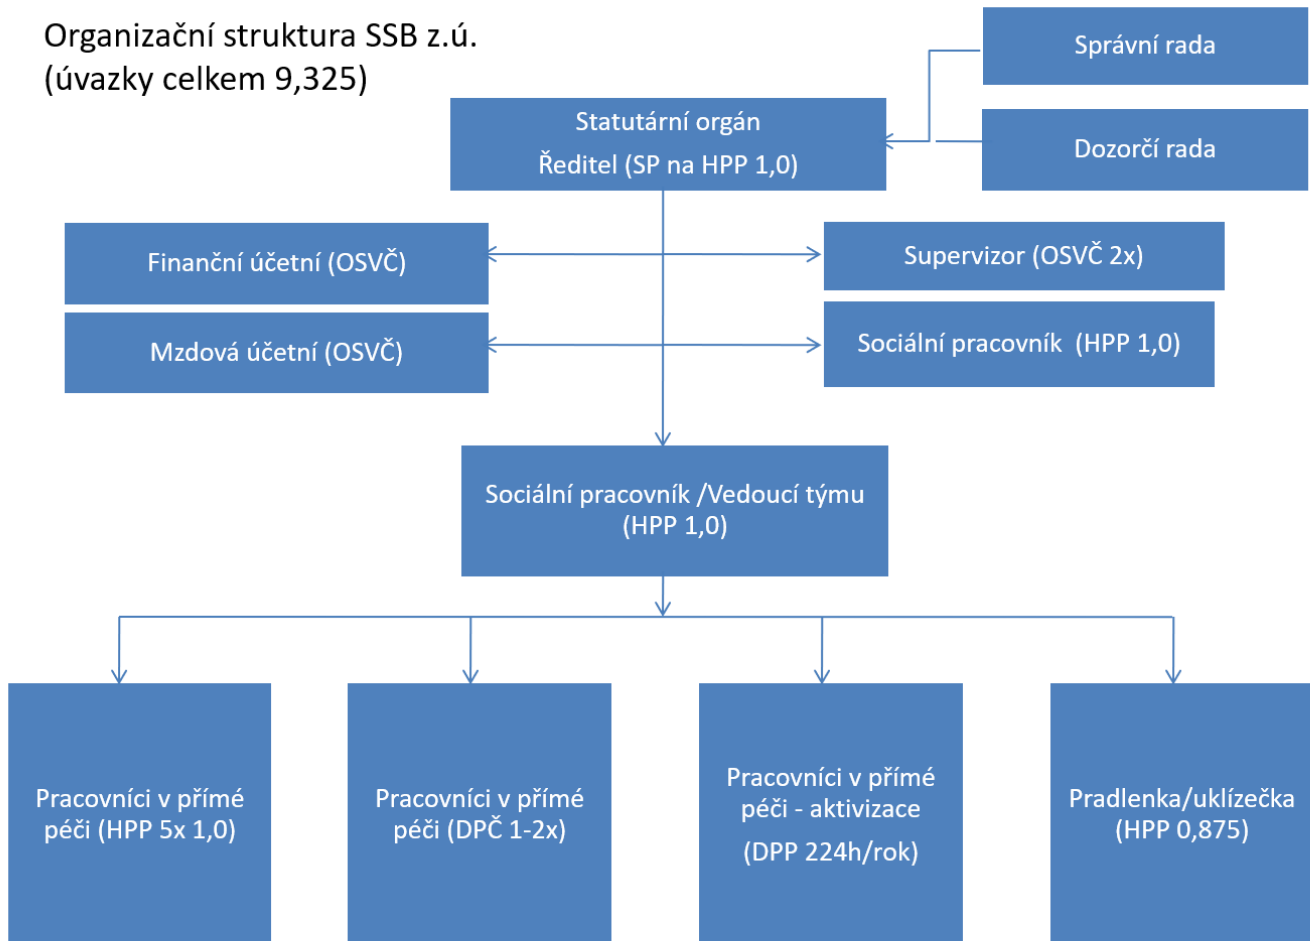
Organizační struktura SSB z.ú.
(úvazky celkem 9,325)

Správní rada

Statutární orgán
Ředitel (SP na HPP 1,0)

Dozorčí rada

Finanční účetní (OSVČ)

Supervizor (OSVČ 2x)

Mzdová účetní (OSVČ)

Sociální pracovník (HPP 1,0)

Sociální pracovník /Vedoucí týmu
(HPP 1,0)

Pracovníci v přímé péči (HPP 5x 1,0)

Pracovníci v přímé péči (DPČ 1-2x)

Pracovníci v přímé péči - aktivizace

(DPP 224h/rok)

Pradlenka/uklízečka
(HPP 0,875)